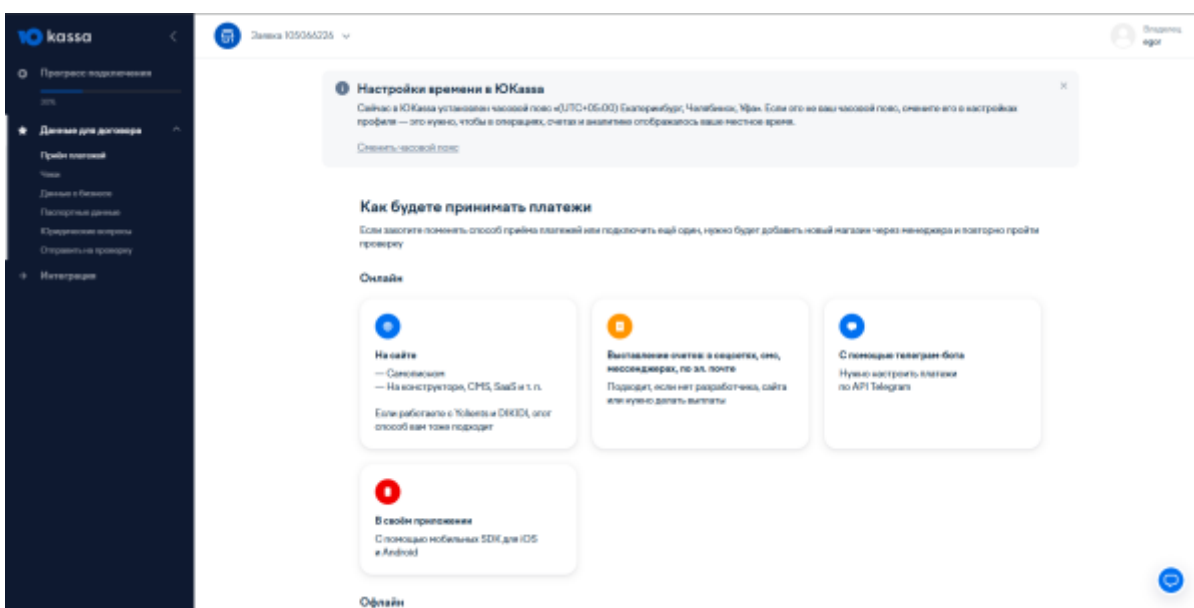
kassa

Прогресс подключения

20%

Данные для договора

Приём платежей

Чеки

Данные о бизнесе

Паспортные данные

Юридические вопросы

Отправить на проверку

Интеграция

Заявка 105066226

Владелец
egor

Настройки времени в ЮKassa

Сейчас в ЮKassa установлен часовой пояс «(UTC+05:00) Екатеринбург, Челябинск, Уфа». Если это не ваш часовой пояс, смените его в настройках профиля — это нужно, чтобы в операциях, счетах и аналитике отображалось ваше местное время.

Сменить часовой пояс

Как будете принимать платежи

Если захотите поменять способ приёма платежей или подключить ещё один, нужно будет добавить новый магазин через менеджера и повторно пройти проверку

Онлайн

На сайте

— Самописном
— На конструкторе, CMS, SaaS и т. п.

Если работаете с Yclients и DIKIDI, этот способ вам тоже подойдет

Выставление счетов: в соцсетях, смс, мессенджерах, по эл. почте

Подходит, если нет разработчика, сайта или нужно делать выплаты

С помощью телеграм-бота

Нужно настроить платежи по API Telegram

В своём приложении

С помощью мобильных SDK для iOS и Android

Офлайн